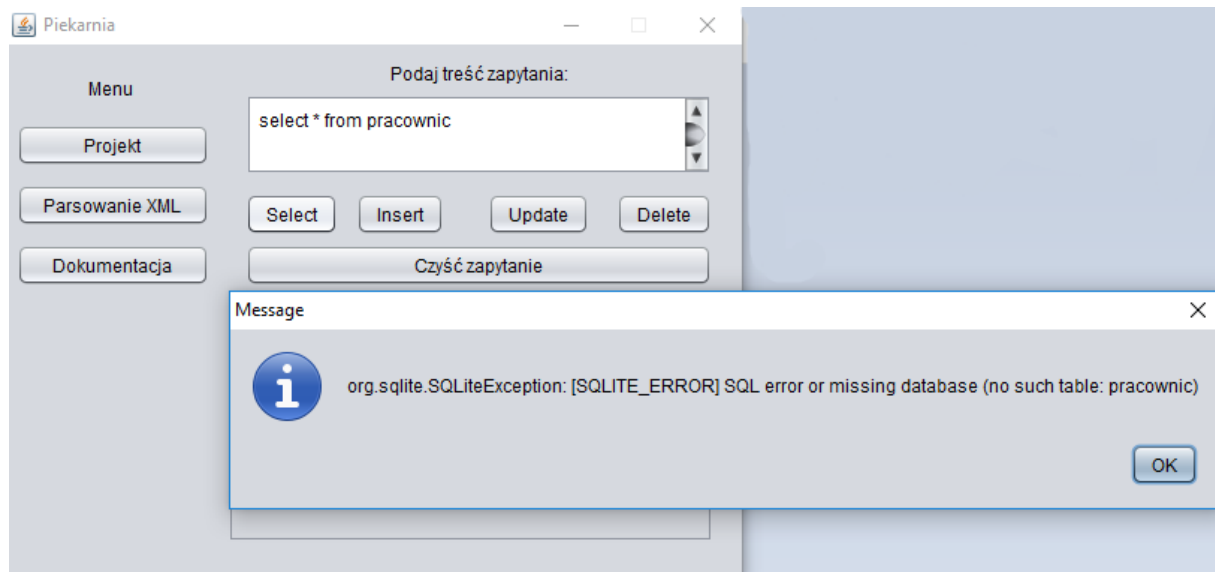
Piekarnia

Menu

Projekt

Parsowanie XML

Dokumentacja

Podaj treść zapytania:

select * from pracownic

Select

Insert

Update

Delete

Czyść zapytanie

Message

org.sqlite.SQLiteException: [SQLITE_ERROR] SQL error or missing database (no such table: pracownic)

OK